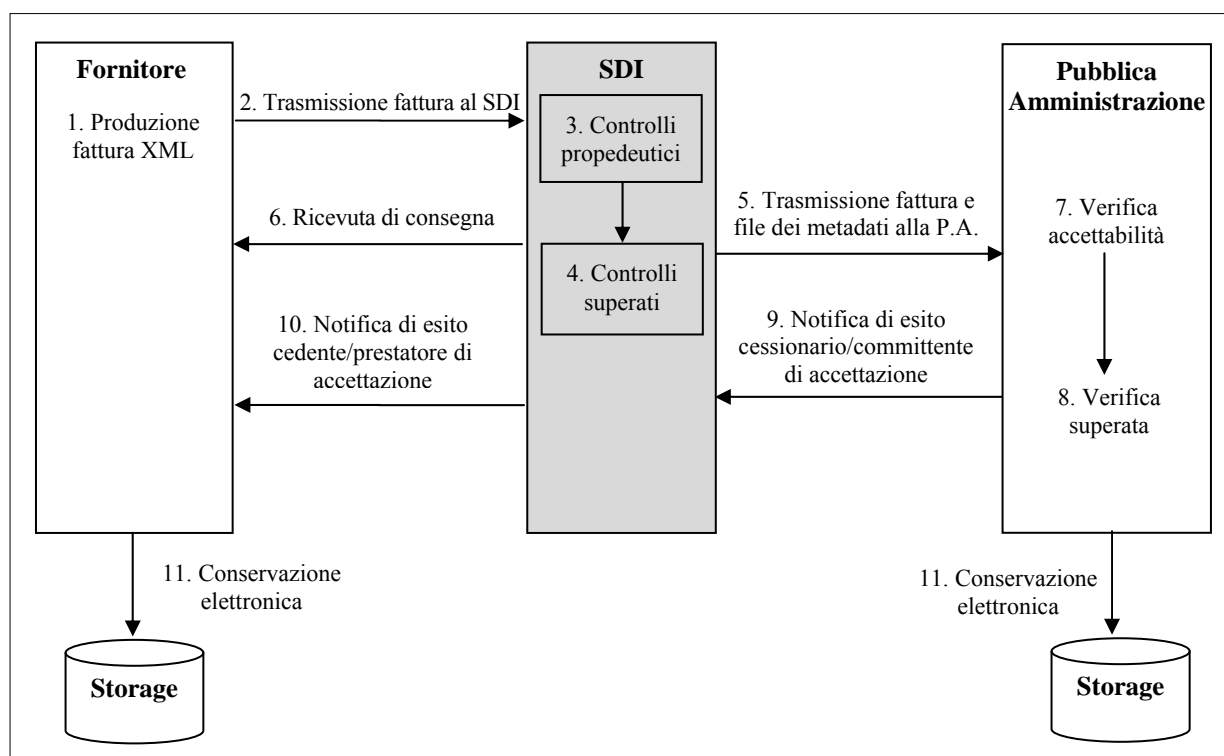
Fornitore

1. Produzione fattura XML

2. Trasmissione fattura al SDI

SDI

3. Controlli propedeutici

4. Controlli superati

6. Ricevuta di consegna

10. Notifica di esito cedente/prestatore di accettazione

5. Trasmissione fattura e file dei metadati alla P.A.

9. Notifica di esito cessionario/committente di accettazione

Pubblica Amministrazione

7. Verifica accettabilità

8. Verifica superata

11. Conservazione elettronica

Storage

11. Conservazione elettronica

Storage